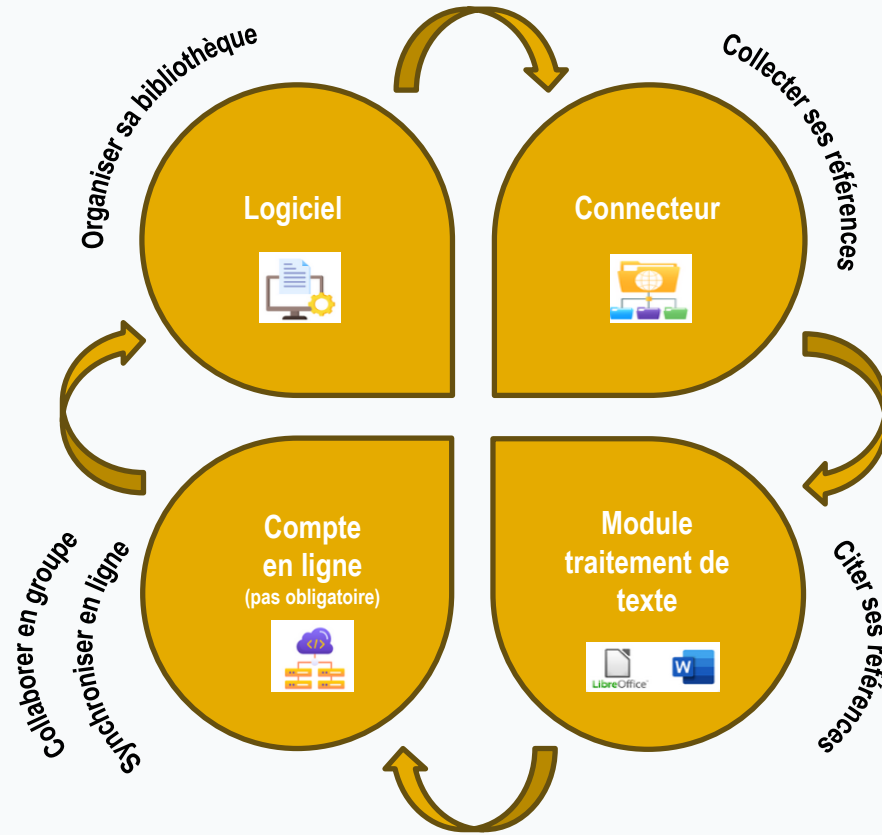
Organiser sa bibliothèque

Logiciel

Collecter ses références

Connecteur

Collaborer en groupe

Synchroniser en ligne

Compte en ligne
(pas obligatoire)

Module traitement de texte

LibreOffice

W

Citer ses références